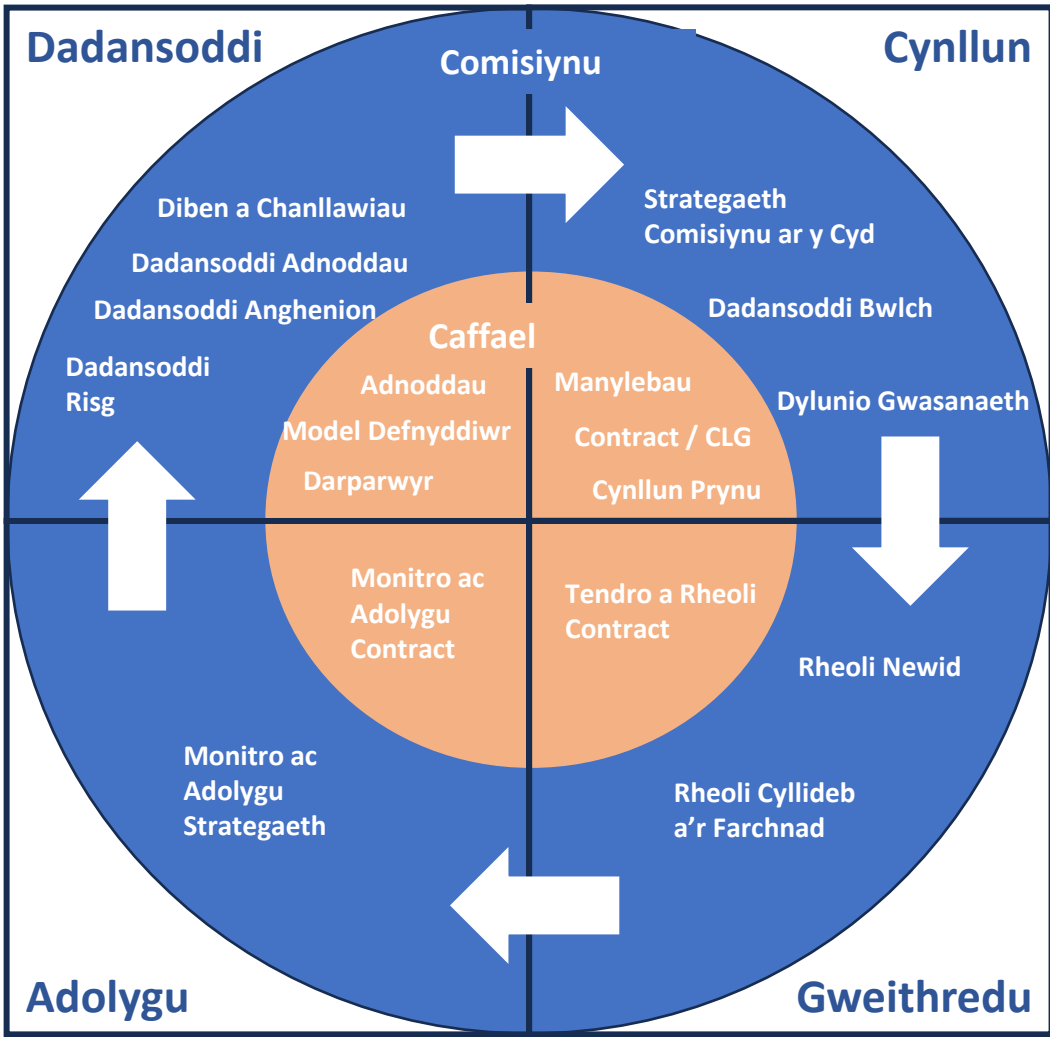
Dadansoddi

Comisiynu

Cynllun

Diben a Chanllawiau

Dadansoddi Adnoddau

Dadansoddi Anghenion

Dadansoddi Risg

Strategaeth Comisiynu ar y Cyd

Dadansoddi Bwlch

Dylunio Gwasanaeth

Caffael

Adnoddau

Model Defnyddiwr

Darparwyr

Manylebau

Contract / CLG

Cynllun Prynu

Monitro ac Adolygu Contract

Tendro a Rheoli Contract

Rheoli Newid

Monitro ac Adolygu Strategaeth

Rheoli Cyllideb a'r Farchnad

Adolygu

Gweithredu